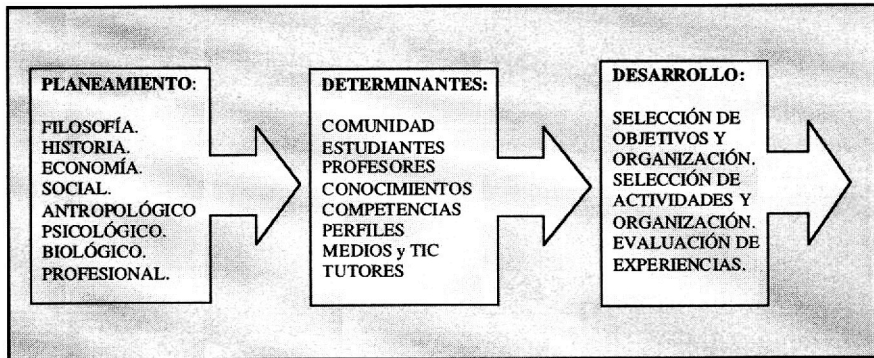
PLANEAMIENTO:

FILOSOFÍA.
HISTORIA.
ECONOMÍA.
SOCIAL.
ANTROPOLÓGICO
PSICOLÓGICO.
BIOLÓGICO.
PROFESIONAL.

DETERMINANTES:

COMUNIDAD
ESTUDIANTES
PROFESORES
CONOCIMIENTOS
COMPETENCIAS
PERFILES
MEDIOS y TIC
TUTORES

DESARROLLO:

SELECCIÓN DE OBJETIVOS Y ORGANIZACIÓN.
SELECCIÓN DE ACTIVIDADES Y ORGANIZACIÓN.
EVALUACIÓN DE EXPERIENCIAS.